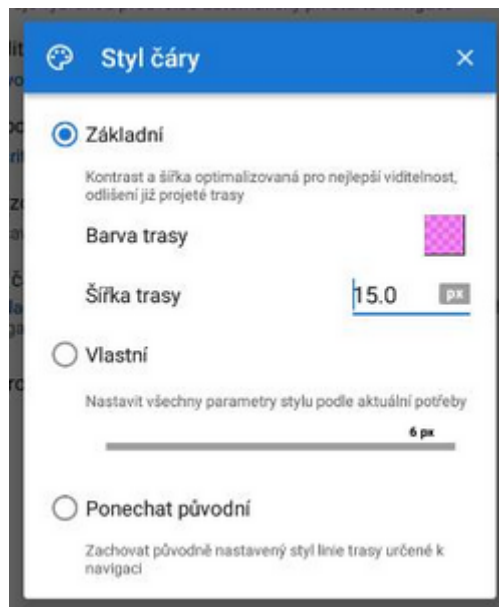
Styl čáry

Základní

Kontrast a šířka optimalizovaná pro nejlepší viditelnost, odlišení již projeté trasy

Barva trasy

Šířka trasy

15.0 px

Vlastní

Nastavit všechny parametry stylu podle aktuální potřeby

6 px

Ponechat původní

Zachovat původně nastavený styl linie trasy určené k navigaci